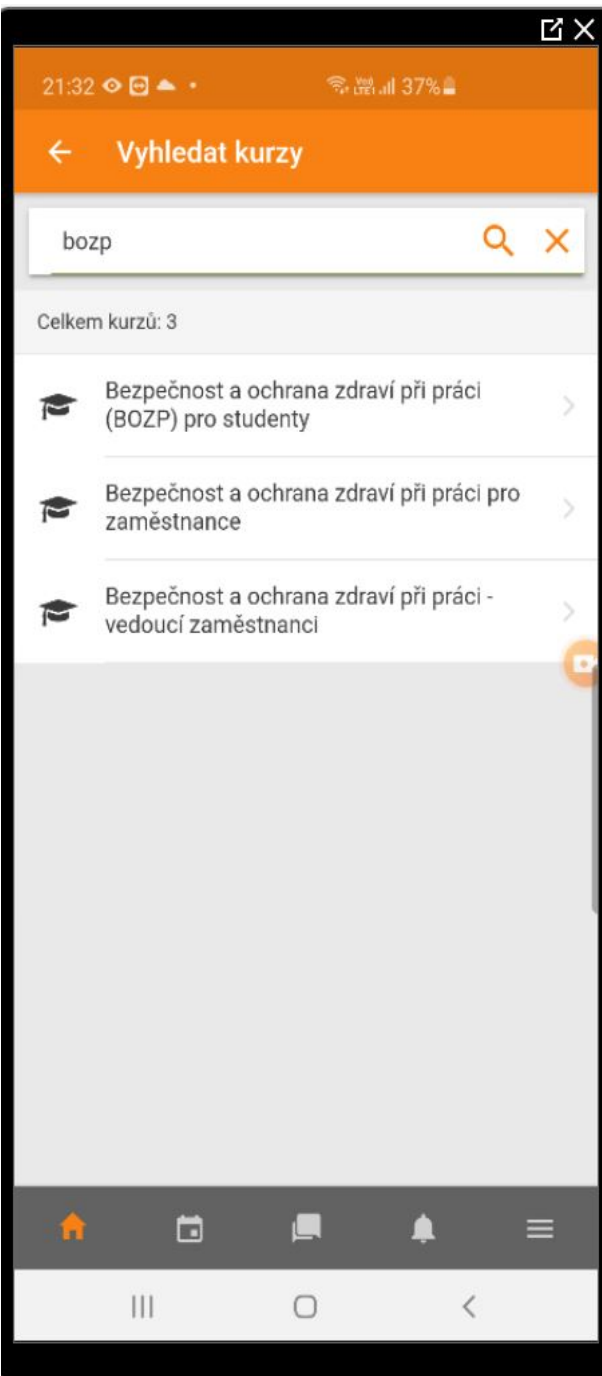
21:32 37%

Vyhledat kurzy

bozp

Celkem kurzů: 3

Bezpečnost a ochrana zdraví při práci (BOZP) pro studenty

Bezpečnost a ochrana zdraví při práci pro zaměstnance

Bezpečnost a ochrana zdraví při práci - vedoucí zaměstnanci